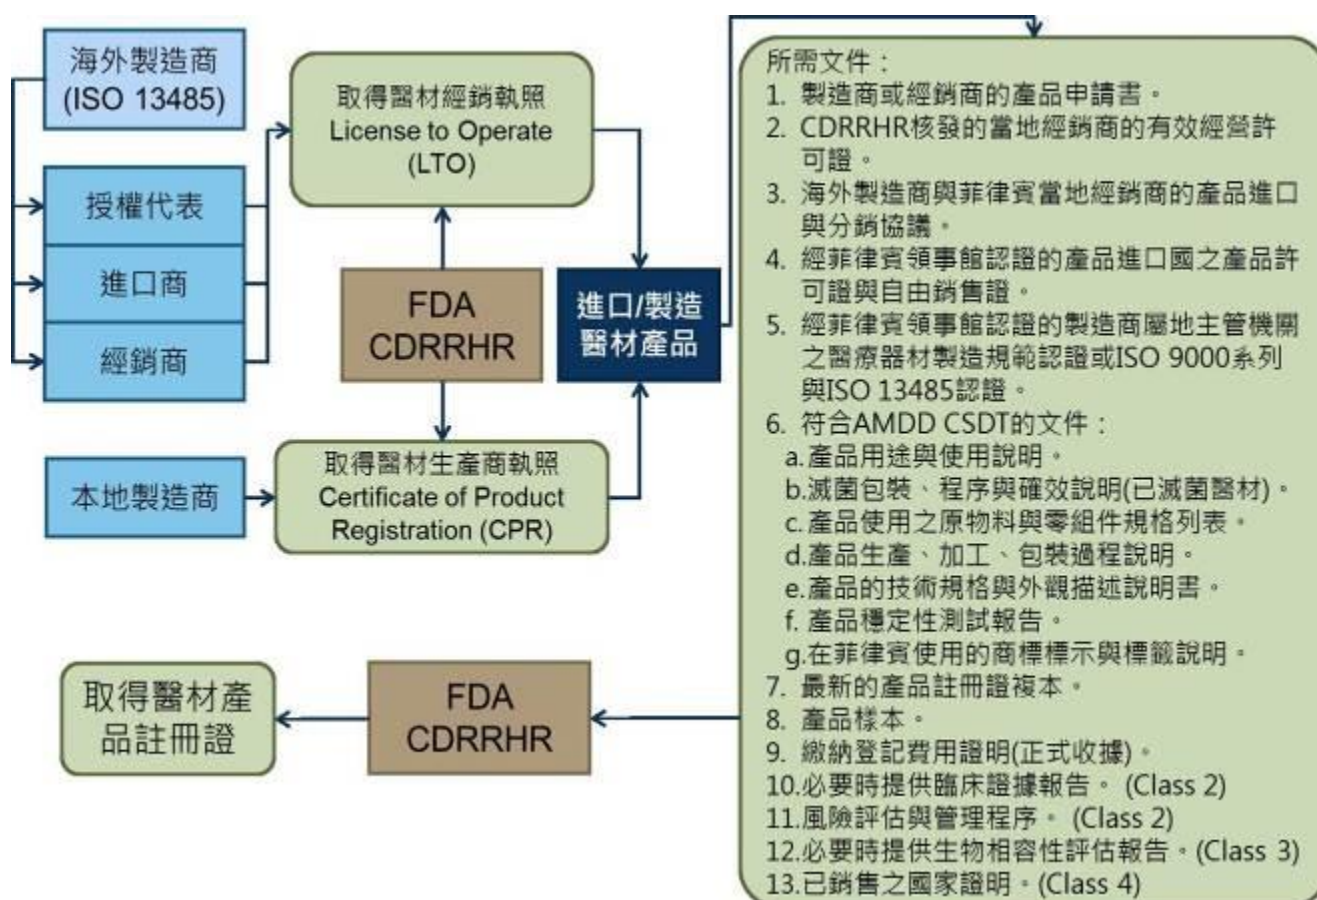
海外製造商
(ISO 13485)

授權代表

進口商

經銷商

取得醫材經銷執照
License to Operate
(LTO)

FDA
CDRRHR

進口/製造
醫材產品

本地製造商

取得醫材生產商執照
Certificate of Product
Registration (CPR)

所需文件：
1. 製造商或經銷商的產品申請書。
2. CDRRHR核發的當地經銷商的有效經營許可證。
3. 海外製造商與菲律賓當地經銷商的產品進口與分銷協議。
4. 經菲律賓領事館認證的產品進口國之產品許可證與自由銷售證。
5. 經菲律賓領事館認證的製造商屬地主管機關之醫療器材製造規範認證或ISO 9000系列與ISO 13485認證。
6. 符合AMDD CSDT的文件：
a.產品用途與使用說明。
b.滅菌包裝、程序與確效說明(已滅菌醫材)。
c.產品使用之原物料與零組件規格列表。
d.產品生產、加工、包裝過程說明。
e.產品的技術規格與外觀描述說明書。
f. 產品穩定性測試報告。
g.在菲律賓使用的商標標示與標籤說明。
7. 最新的產品註冊證複本。
8. 產品樣本。
9. 繳納登記費用證明(正式收據)。
10.必要時提供臨床證據報告。 (Class 2)
11.風險評估與管理程序。 (Class 2)
12.必要時提供生物相容性評估報告。(Class 3)
13.已銷售之國家證明。(Class 4)

取得醫材產品註冊證

FDA
CDRRHR